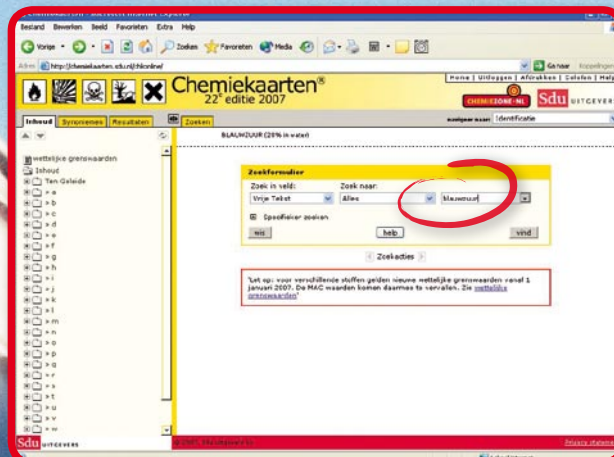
Chemiekaarten - Microsoft Internet Explorer

Bestand Bewerken Beeld Favorieten Extra Help

Vorige · Zoeken Favorieten Media

Adres http://chemiekaarten.sdu.nl/chkonline/

Ga naar Koppelingen

Chemiekaarten®
22e editie 2007

Home | Uitloggen | Afdrukken | Colofon | Help

CHEMIEZONE·NL Sdu UITGEVERS

Inhoud Synoniemen Resultaten Zoeken

navigeer naar: Identificatie

BLAUWZUUR (25% in water)

wettelijke grenswaarden
Inhoud
Ten Geleide
a
b
c
d
e
f
g
h
i
j
k
l
m
n
o
p
q
r
s
t
u
v
w

Zoekformulier
Zoek in veld: Zoek naar:
Vrije Tekst Alles blauwzuur
Specifieker zoeken
wis help vind

Zoekacties

"Let op: voor verschillende stoffen gelden nieuwe wettelijke grenswaarden vanaf 1 januari 2007. De MAC waarden komen daarmee te vervallen. Zie wettelijke grenswaarden"

Sdu UITGEVERS

© 2007, Sdu Uitgevers bv

Privacy stateme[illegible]